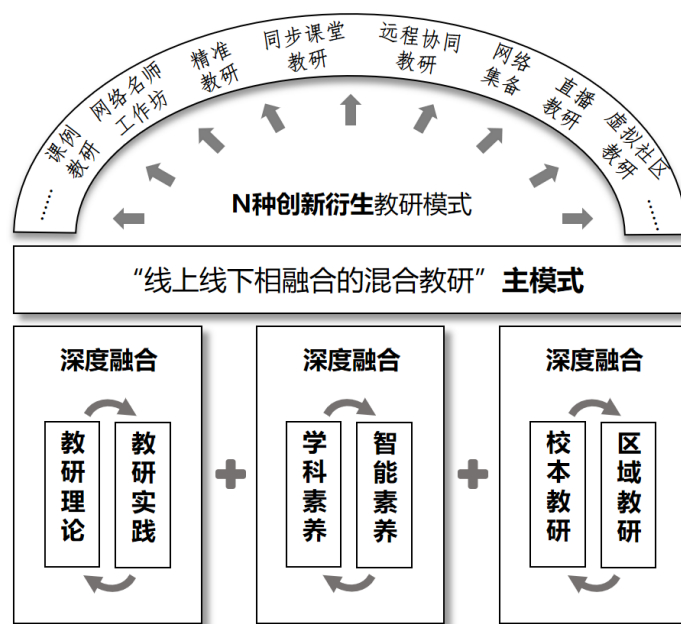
……

课例教研

网络名师工作坊

精准教研

同步课堂教研

远程协同教研

网络集备

直播教研

虚拟社区教研

……

N种创新衍生教研模式

“线上线下相融合的混合教研”主模式

深度融合

教研理论

教研实践

+

深度融合

学科素养

智能素养

+

深度融合

校本教研

区域教研